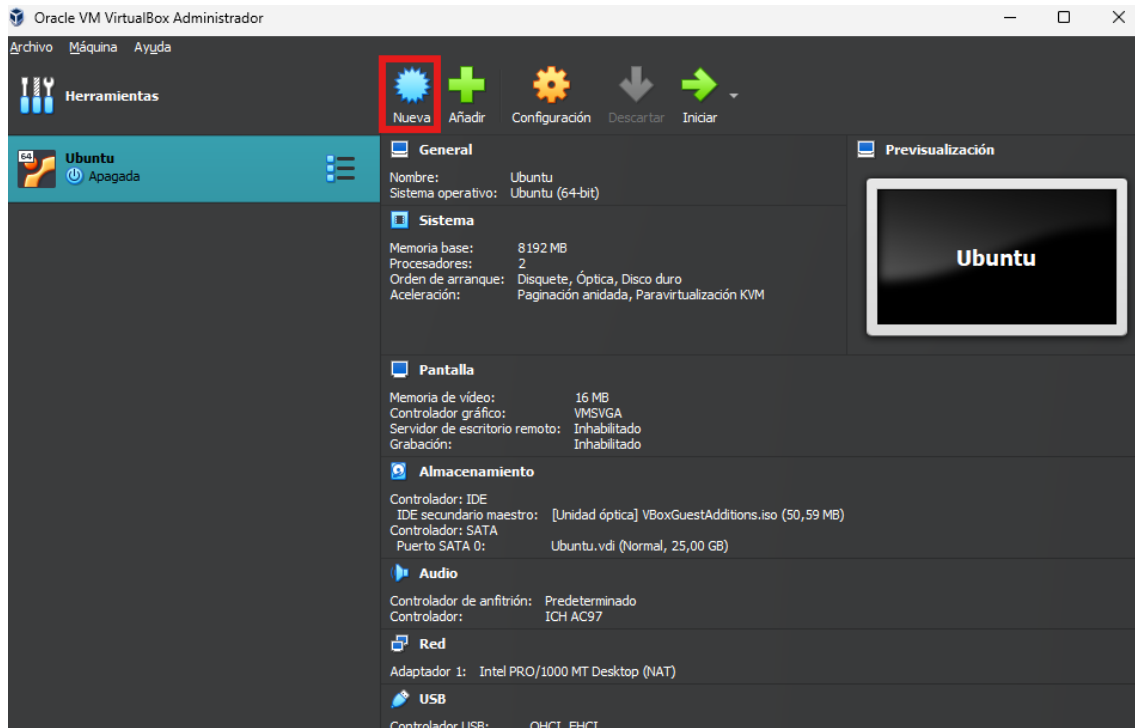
Oracle VM VirtualBox Administrador

Archivo Máquina Ayuda

Herramientas

Nueva Añadir Configuración Descartar Iniciar

64
Ubuntu
Apagada

General

Nombre: Ubuntu
Sistema operativo: Ubuntu (64-bit)

Sistema

Memoria base: 8192 MB
Procesadores: 2
Orden de arranque: Disquete, Óptica, Disco duro
Aceleración: Paginación anidada, Paravirtualización KVM

Previsualización

Ubuntu

Pantalla

Memoria de vídeo: 16 MB
Controlador gráfico: VMSVGA
Servidor de escritorio remoto: Inhabilitado
Grabación: Inhabilitado

Almacenamiento

Controlador: IDE
IDE secundario maestro: [Unidad óptica] VBoxGuestAdditions.iso (50,59 MB)
Controlador: SATA
Puerto SATA 0: Ubuntu.vdi (Normal, 25,00 GB)

Audio

Controlador de anfitrión: Predeterminado
Controlador: ICH AC97

Red

Adaptador 1: Intel PRO/1000 MT Desktop (NAT)

USB

Controlador USB: OHCI, EHCI